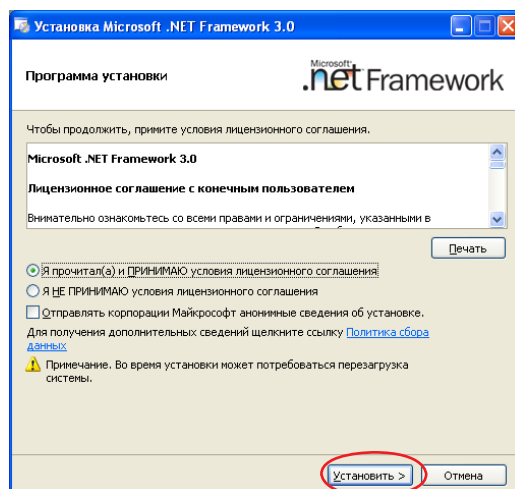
Установка Microsoft .NET Framework 3.0

Программа установки

Microsoft® .net Framework

Чтобы продолжить, примите условия лицензионного соглашения.

Microsoft .NET Framework 3.0

Лицензионное соглашение с конечным пользователем

Внимательно ознакомьтесь со всеми правами и ограничениями, указанными в

Печать

Я прочитал(а) и ПРИНИМАЮ условия лицензионного соглашения

Я НЕ ПРИНИМАЮ условия лицензионного соглашения

Отправлять корпорации Майкрософт анонимные сведения об установке.

Для получения дополнительных сведений щелкните ссылку Политика сбора данных

Примечание. Во время установки может потребоваться перезагрузка системы.

Установить >

Отмена